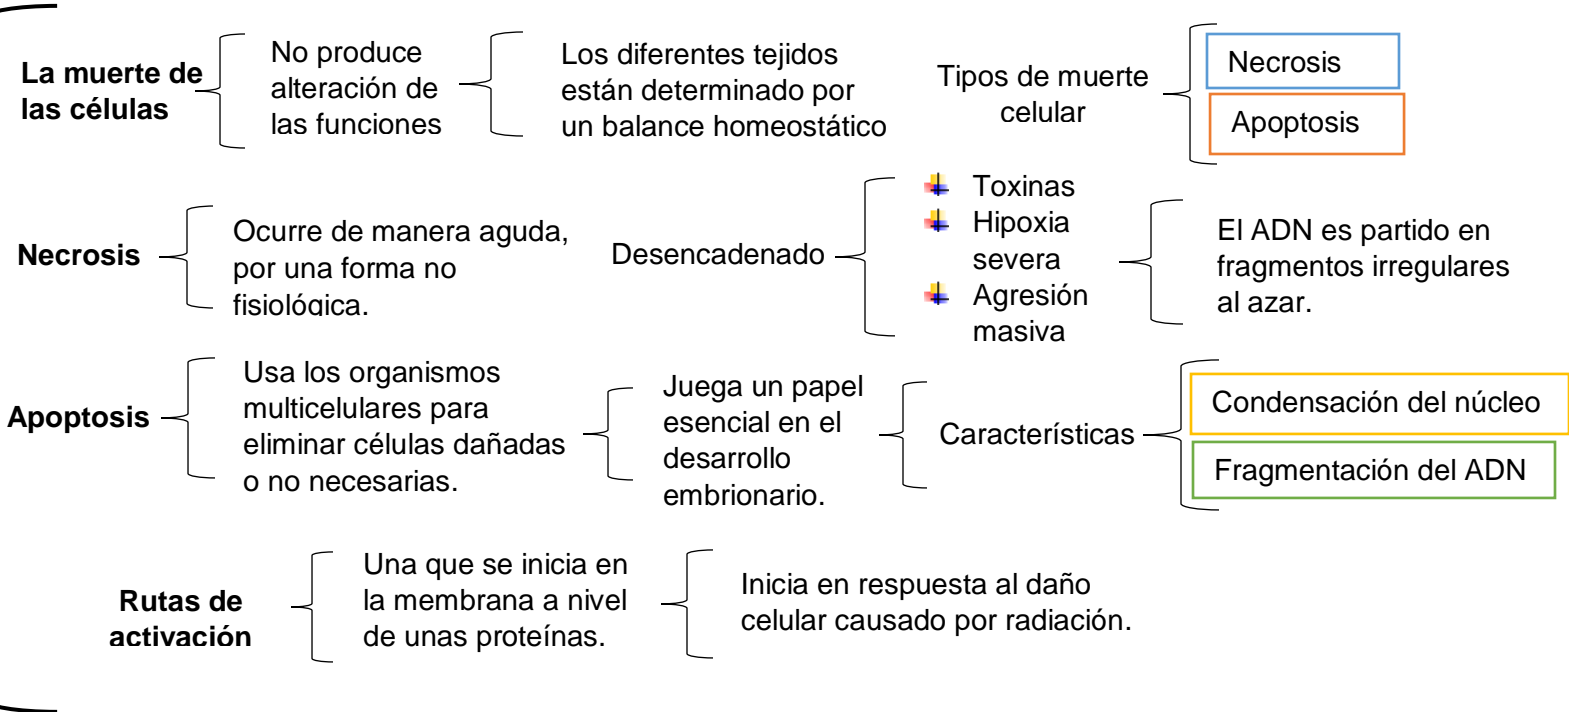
La muerte de las células

No produce alteración de las funciones

Los diferentes tejidos están determinado por un balance homeostático

Tipos de muerte celular

Necrosis

Apoptosis

Necrosis

Ocurre de manera aguda, por una forma no fisiológica.

Desencadenado

Toxinas
Hipoxia severa
Agresión masiva

El ADN es partido en fragmentos irregulares al azar.

Apoptosis

Usa los organismos multicelulares para eliminar células dañadas o no necesarias.

Juega un papel esencial en el desarrollo embrionario.

Características

Condensación del núcleo

Fragmentación del ADN

Rutas de activación

Una que se inicia en la membrana a nivel de unas proteínas.

Inicia en respuesta al daño celular causado por radiación.